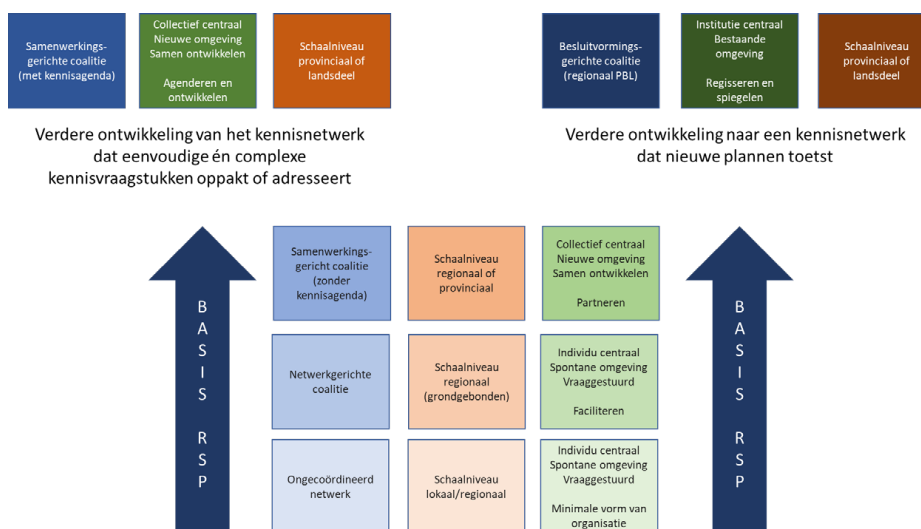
Samenwerkingsgerichte coalitie (met kennisagenda)

Collectief centraal
Nieuwe omgeving
Samen ontwikkelen

Agenderen en ontwikkelen

Schaalniveau provinciaal of landsdeel

Besluitvormingsgerichte coalitie (regionaal PBL)

Institutie centraal
Bestaande omgeving

Regisseren en spiegelen

Schaalniveau provinciaal of landsdeel

Verdere ontwikkeling van het kennisnetwerk dat eenvoudige én complexe kennisvraagstukken oppakt of adresseert

Verdere ontwikkeling naar een kennisnetwerk dat nieuwe plannen toetst

BASIS RSP

Samenwerkingsgericht coalitie (zonder kennisagenda)

Schaalniveau regionaal of provinciaal

Collectief centraal
Nieuwe omgeving
Samen ontwikkelen

Partneren

Netwerkgerichte coalitie

Schaalniveau regionaal (grondgebonden)

Individu centraal
Spontane omgeving
Vraaggestuurd

Faciliteren

Ongecoördineerd netwerk

Schaalniveau lokaal/regionaal

Individu centraal
Spontane omgeving
Vraaggestuurd

Minimale vorm van organisatie

BASIS RSP